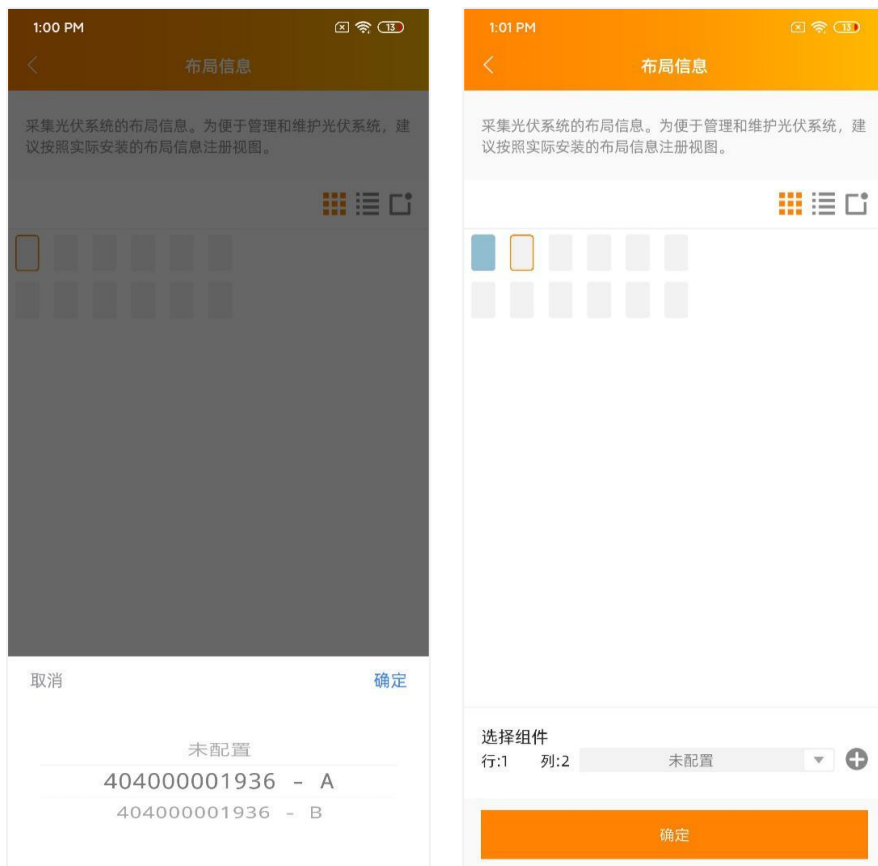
1:00 PM

13

布局信息

采集光伏系统的布局信息。为便于管理和维护光伏系统，建议按照实际安装的布局信息注册视图。

取消

确定

未配置

404000001936 - A

404000001936 - B

1:01 PM

13

布局信息

采集光伏系统的布局信息。为便于管理和维护光伏系统，建议按照实际安装的布局信息注册视图。

选择组件

行:1 列:2 未配置

确定